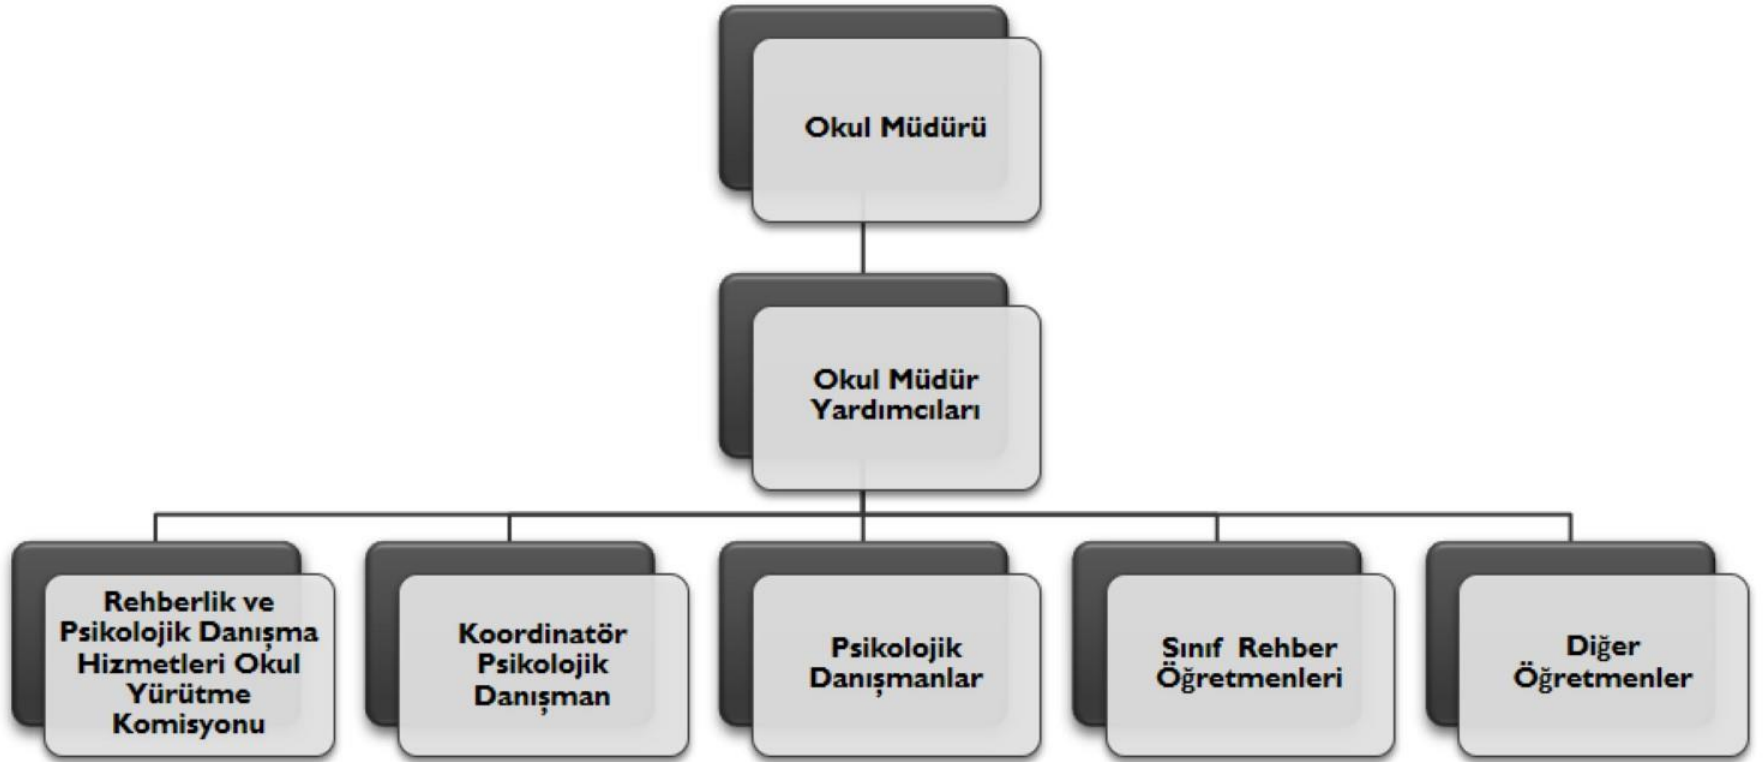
Okul Müdürü

Okul Müdür Yardımcıları

Rehberlik ve Psikolojik Danışma Hizmetleri Okul Yürütme Komisyonu

Koordinatör Psikolojik Danışman

Psikolojik Danışmanlar

Sınıf Rehber Öğretmenleri

Diğer Öğretmenler